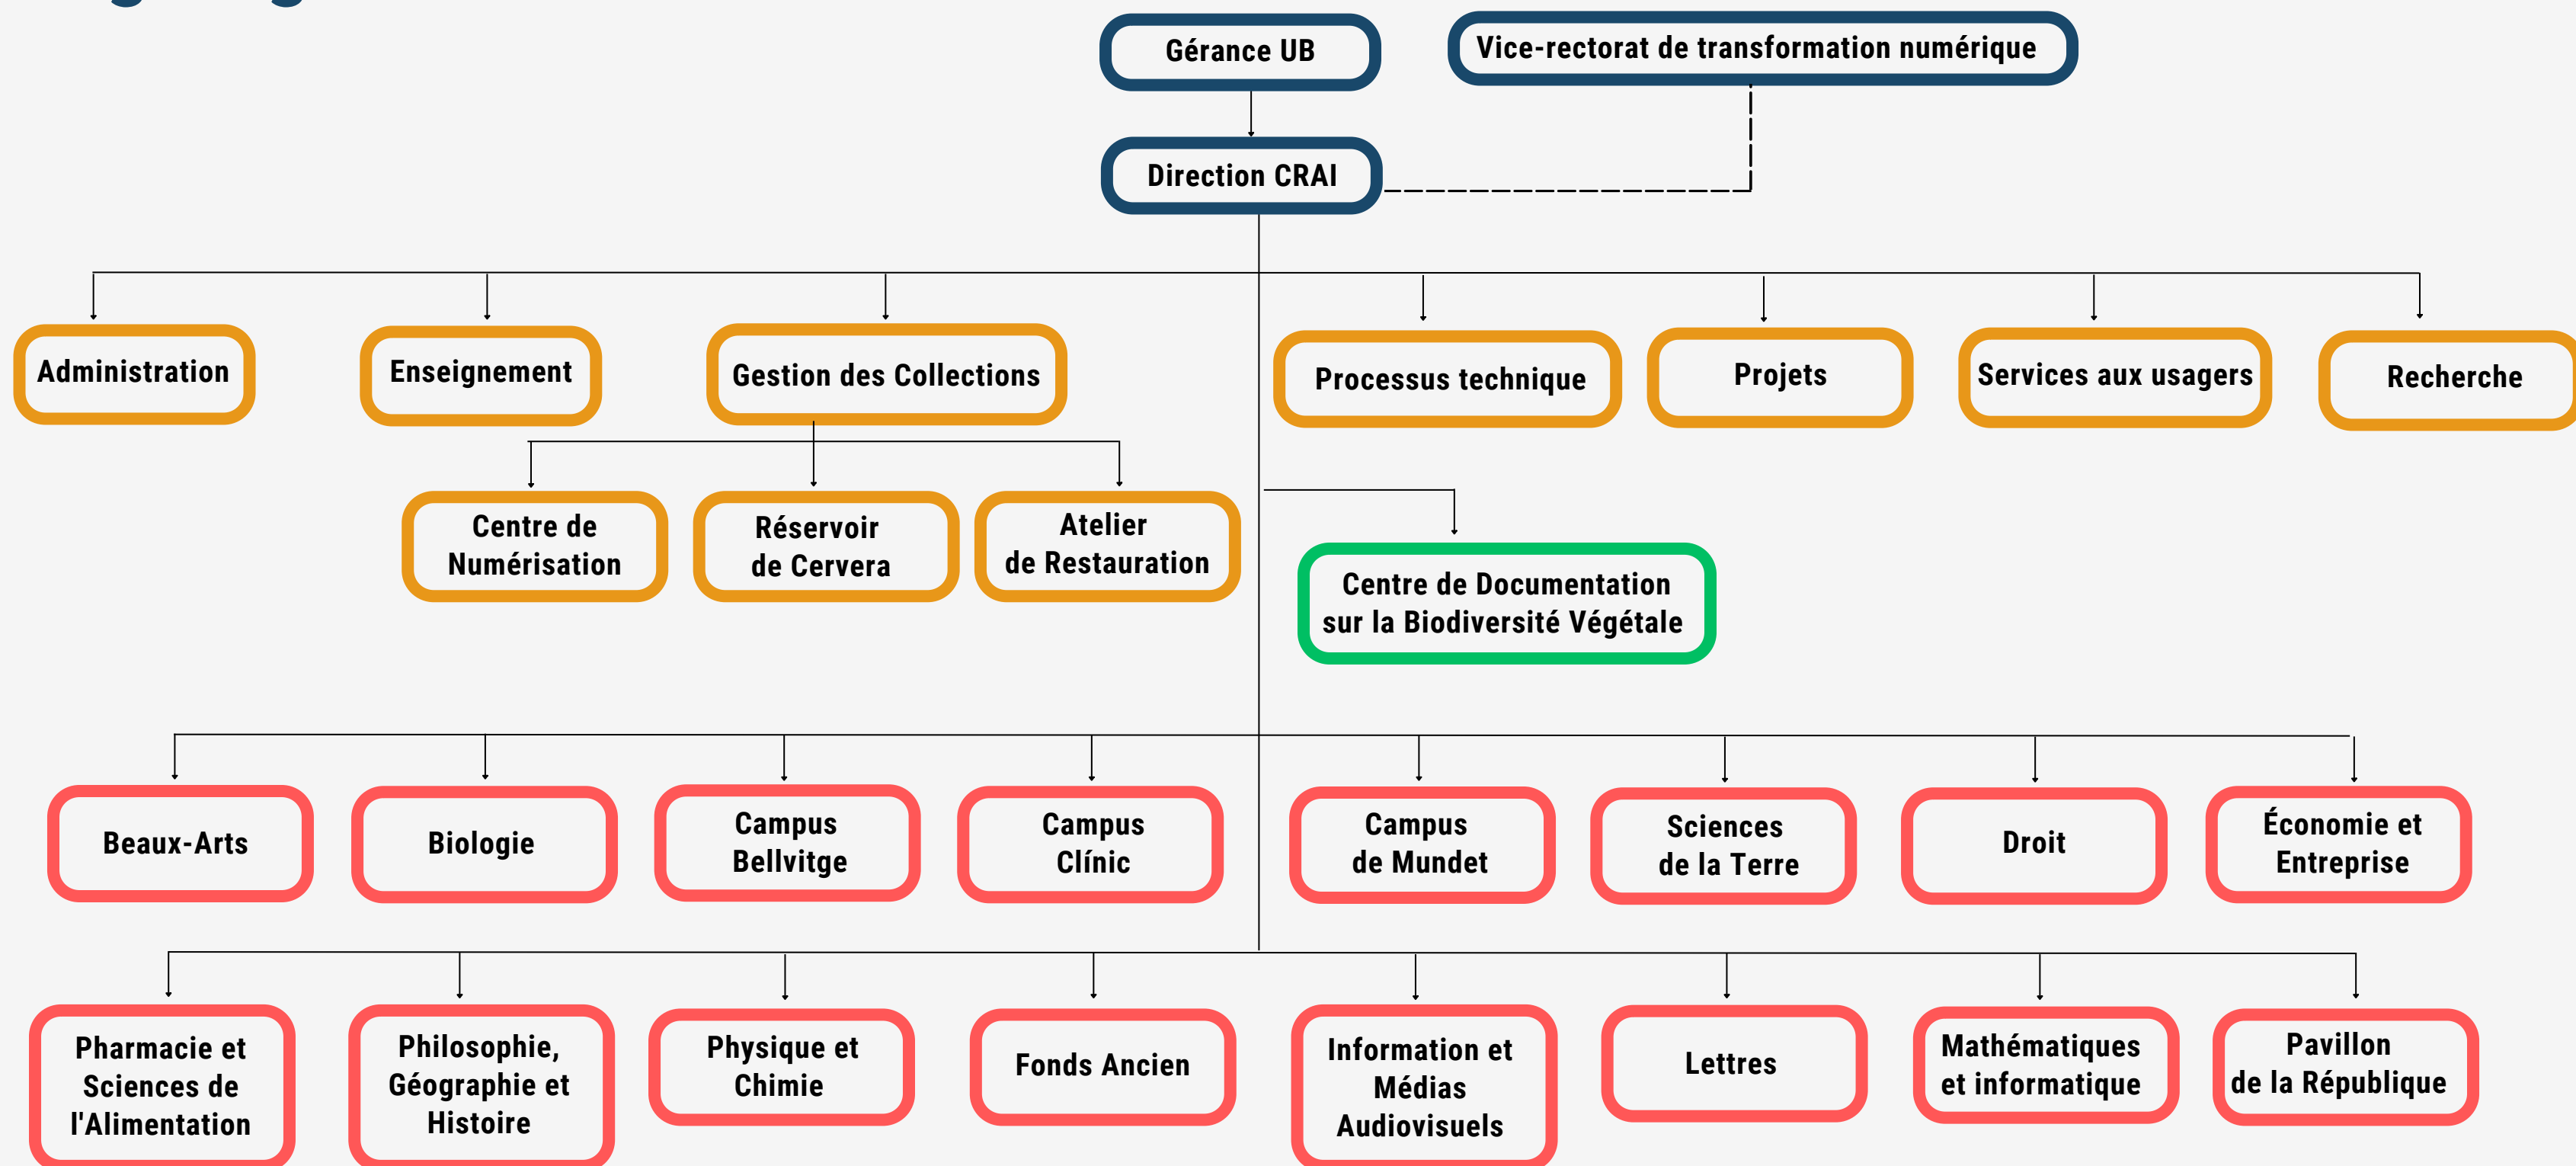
Gérance UB

Vice-rectorat de transformation numérique

Direction CRAI

Administration

Enseignement

Gestion des Collections

Processus technique

Projets

Services aux usagers

Recherche

Centre de Numérisation

Réservoir de Cervera

Atelier de Restauration

Centre de Documentation sur la Biodiversité Végétale

Beaux-Arts

Biologie

Campus Bellvitge

Campus Clínic

Campus de Mundet

Sciences de la Terre

Droit

Économie et Entreprise

Pharmacie et Sciences de l'Alimentation

Philosophie, Géographie et Histoire

Physique et Chimie

Fonds Ancien

Information et Médias Audiovisuels

Lettres

Mathématiques et informatique

Pavillon de la République